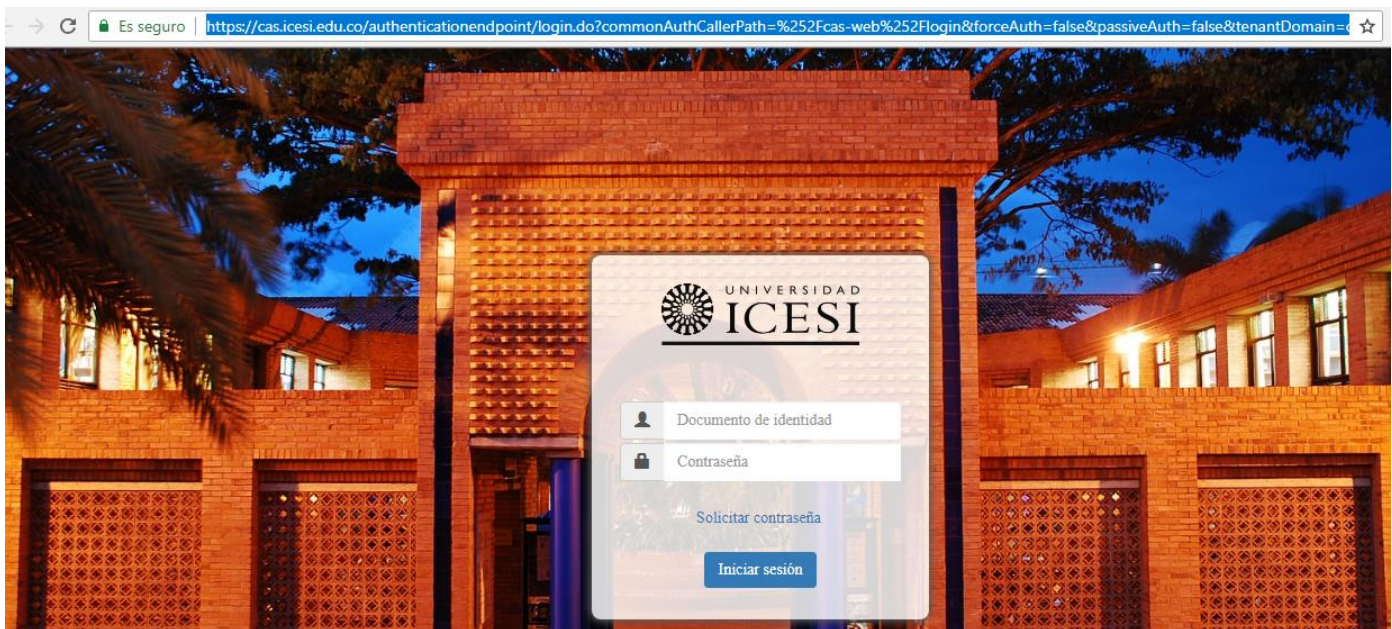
Es seguro | https://cas.icesi.edu.co/authenticationendpoint/login.do?commonAuthCallerPath=%252Fcas-web%252Flogin&forceAuth=false&passiveAuth=false&tenantDomain=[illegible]

UNIVERSIDAD
ICESI

Documento de identidad

Contraseña

Solicitar contraseña

Iniciar sesión